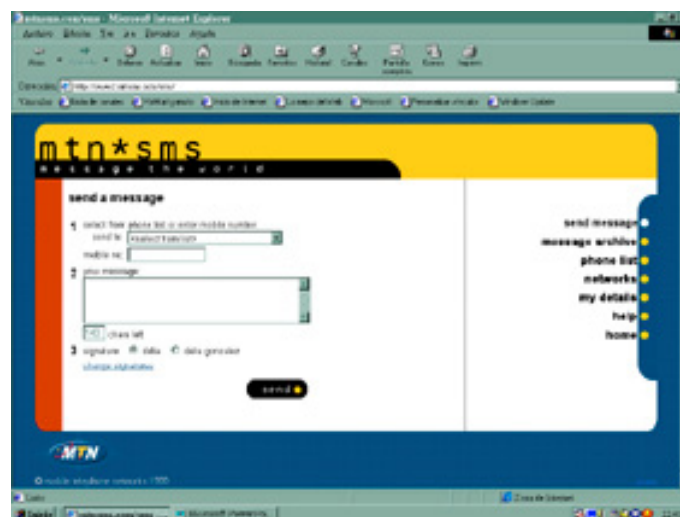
mtnsms.com/new - Microsoft Internet Explorer

Archivo Edición Ver Favoritos Herramientas Ayuda

Atrás Adelante Detener Actualizar Inicio Búsqueda Favoritos Historial Correo Pantalla completa Editar Imprimir

Dirección http://www.mtnsms.com/new/

Vínculos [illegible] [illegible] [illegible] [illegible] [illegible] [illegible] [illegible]

mtn*sms

message the world

send a message

1 select from phone list or enter mobile number

send to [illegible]

mobile no

2 your message

160 chars left

3 signature dalia dalia gonzalez

change signature

send

send message

message archive

phone list

networks

my details

help

home

MTN

© mobile telephone networks 1999

Listo

Zona de Internet

Inicio mtnsms.com/new Microsoft PhotoEditor